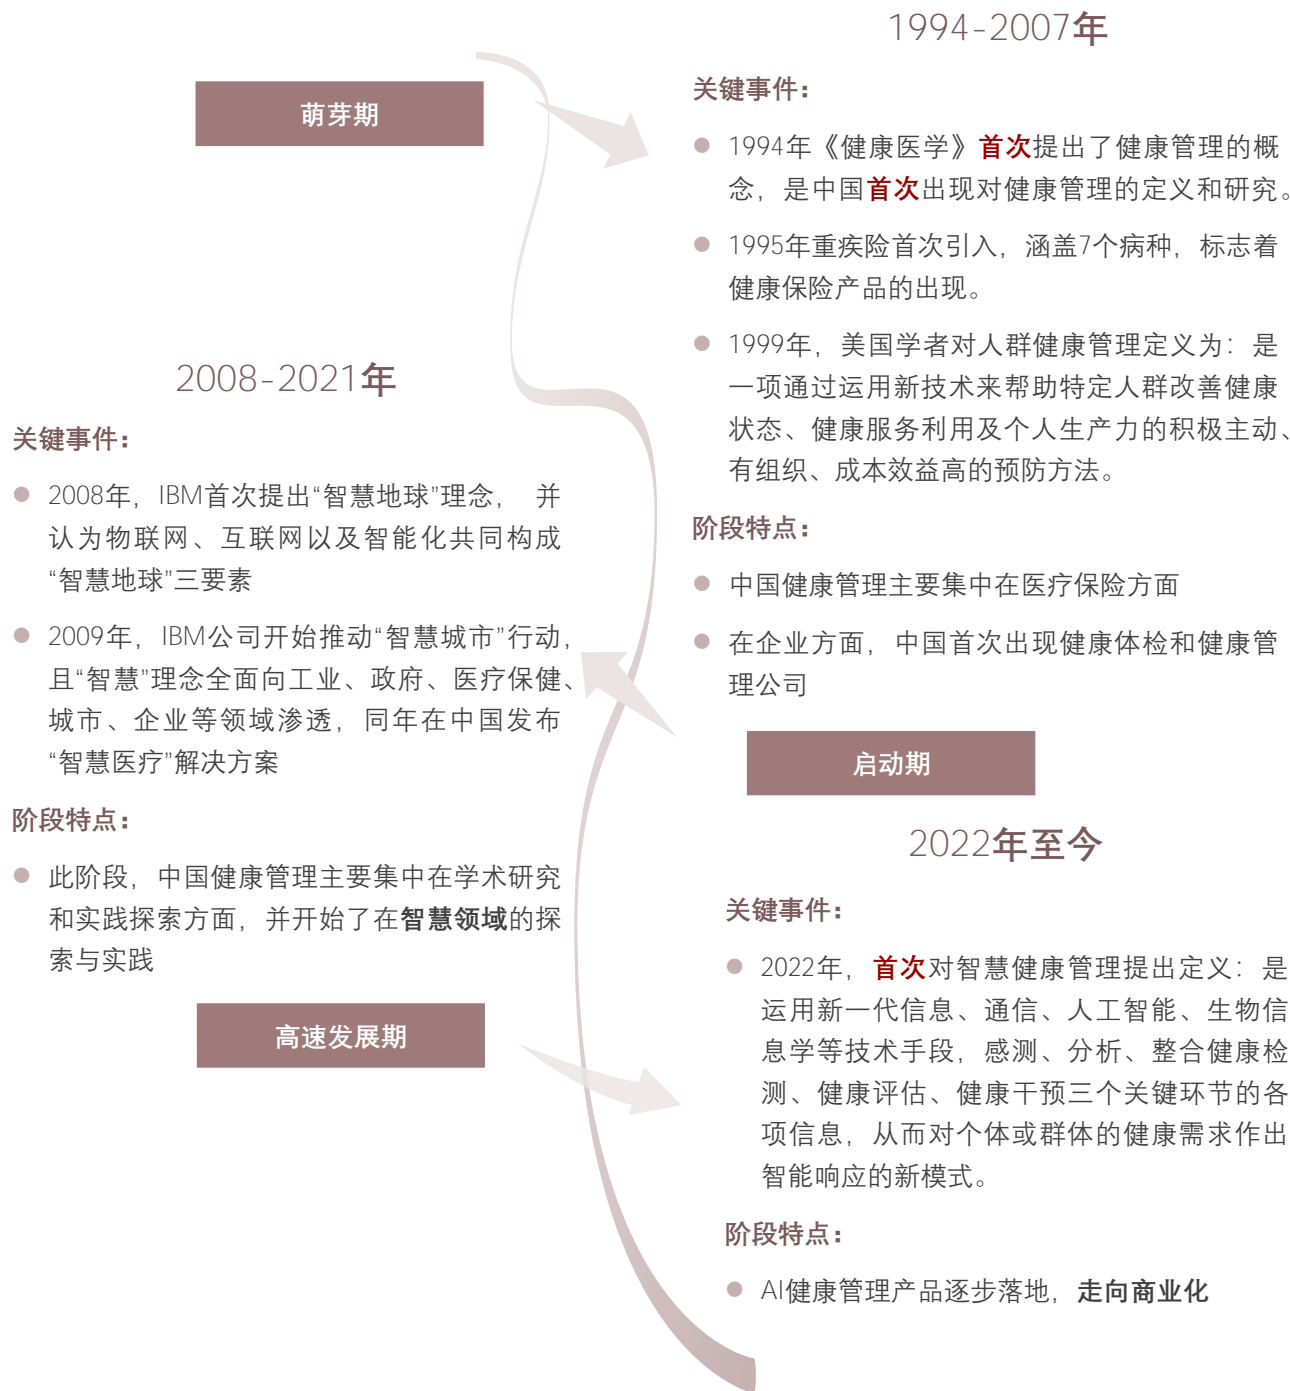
萌芽期

1994-2007年

关键事件：

1994年《健康医学》首次提出了健康管理的概念，是中国首次出现对健康管理的定义和研究。

1995年重疾险首次引入，涵盖7个病种，标志着健康保险产品的出现。

1999年，美国学者对人群健康管理定义为：是一项通过运用新技术来帮助特定人群改善健康状态、健康服务利用及个人生产力的积极主动、有组织、成本效益高的预防方法。

阶段特点：

中国健康管理主要集中在医疗保险方面

在企业方面，中国首次出现健康体检和健康管理公司

启动期

2008-2021年

关键事件：

2008年，IBM首次提出"智慧地球"理念， 并认为物联网、互联网以及智能化共同构成"智慧地球"三要素

2009年，IBM公司开始推动"智慧城市"行动，且"智慧"理念全面向工业、政府、医疗保健、城市、企业等领域渗透，同年在中国发布"智慧医疗"解决方案

阶段特点：

此阶段，中国健康管理主要集中在学术研究和实践探索方面，并开始了在智慧领域的探索与实践

高速发展期

2022年至今

关键事件：

2022年，首次对智慧健康管理提出定义：是运用新一代信息、通信、人工智能、生物信息学等技术手段，感测、分析、整合健康检测、健康评估、健康干预三个关键环节的各项信息，从而对个体或群体的健康需求作出智能响应的新模式。

阶段特点：

AI健康管理产品逐步落地，走向商业化